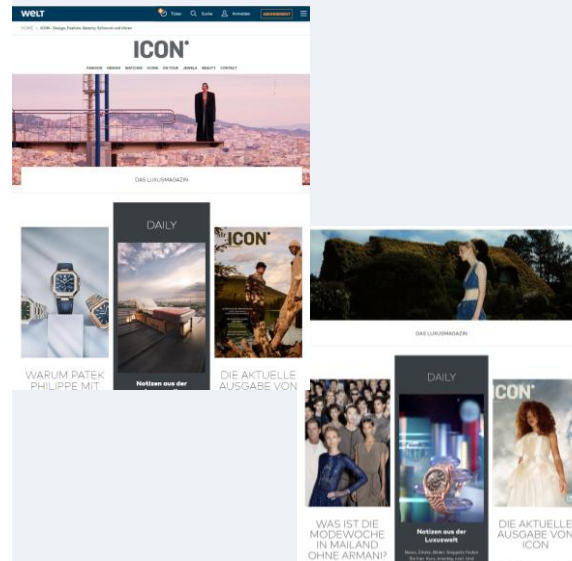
WELT

Ticker Suche Anmelden ABONNEMENT

HOME > ICON - Design, Fashion, Beauty, Schmuck und Uhren

ICON°

FASHION DESIGN WATCHES ICONS ON TOUR JEWELS BEAUTY CONTACT

DAS LUXUSMAGAZIN

DAILY

ICON°

WARUM PATEK PHILIPPE MIT

Notizen aus der

DIE AKTUELLE AUSGABE VON

DAS LUXUSMAGAZIN

DAILY

ICON°

WAS IST DIE MODEWOCHE IN MAILAND OHNE ARMANI?

Notizen aus der Luxuswelt

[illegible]

DIE AKTUELLE AUSGABE VON ICON